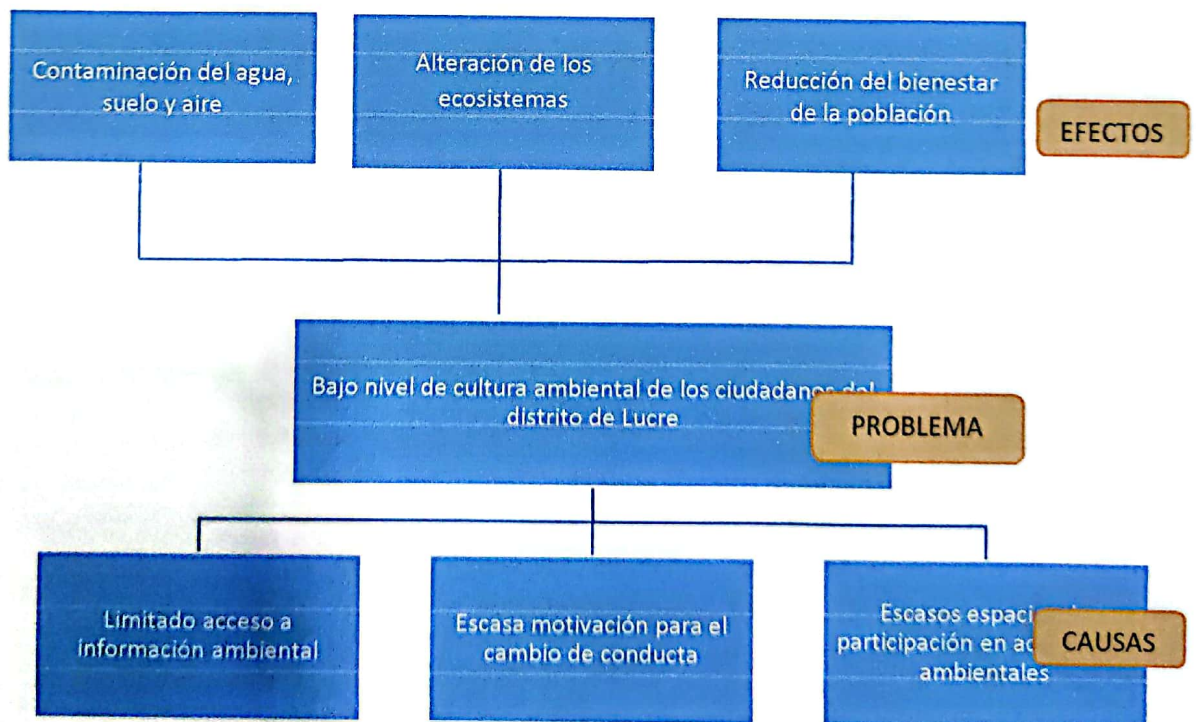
Contaminación del agua, suelo y aire

Alteración de los ecosistemas

Reducción del bienestar de la población

EFECTOS

Bajo nivel de cultura ambiental de los ciudadanos del distrito de Lucre

PROBLEMA

Limitado acceso a información ambiental

Escasa motivación para el cambio de conducta

Escasos espaci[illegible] participación en ac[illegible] ambientales

CAUSAS